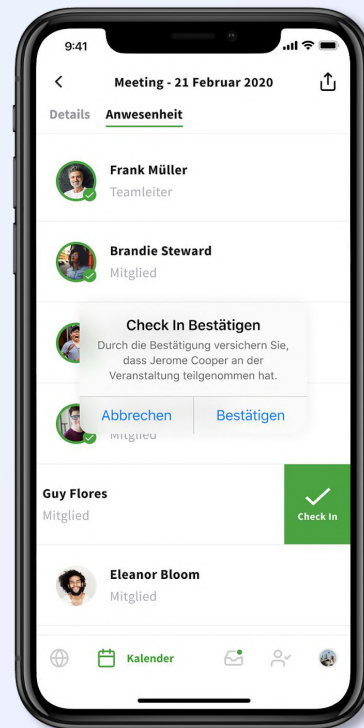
9:41

Meeting - 21 Februar 2020

Details Anwesenheit

Frank Müller
Teamleiter

Brandie Steward
Mitglied

Check In Bestätigen
Durch die Bestätigung versichern Sie, dass Jerome Cooper an der Veranstaltung teilgenommen hat.

Abbrechen Bestätigen

Mitglied

Guy Flores
Mitglied

Check In

Eleanor Bloom
Mitglied

Kalender